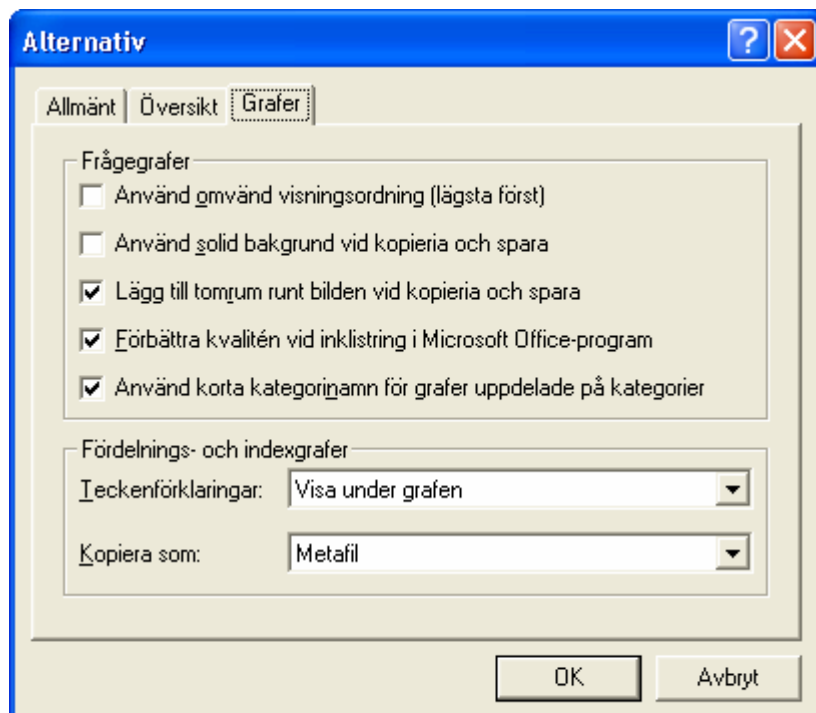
Alternativ

Allmänt | Översikt | Grafer

Frågegrafer

Använd omvänd visningsordning (lägsta först)

Använd solid bakgrund vid kopieria och spara

Lägg till tomrum runt bilden vid kopieria och spara

Förbättra kvalitén vid inklistring i Microsoft Office-program

Använd korta kategorinamn för grafer uppdelade på kategorier

Fördelnings- och indexgrafer

Teckenförklaringar: Visa under grafen

Kopiera som: Metafil

OK

Avbryt